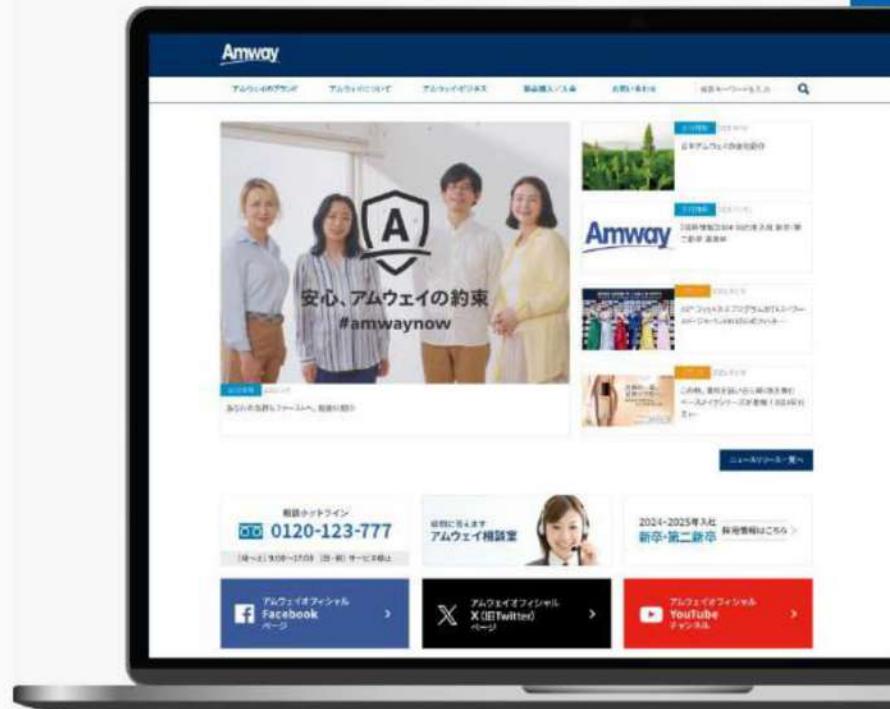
Amway

アムウェイのブランド　アムウェイについて　アムウェイビジネス　製品購入／入会　お問い合わせ　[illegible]

A

安心、アムウェイの約束
#amwaynow

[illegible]

Amway

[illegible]

ニュースリリース一覧へ

相談ホットライン
0120-123-777
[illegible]

何回に答えます
アムウェイ相談室

2024-2025年入社
新卒・第二新卒　採用情報はこちら

アムウェイオフィシャル
Facebook
ページ

アムウェイオフィシャル
X(旧Twitter)
ページ

アムウェイオフィシャル
YouTube
チャンネル